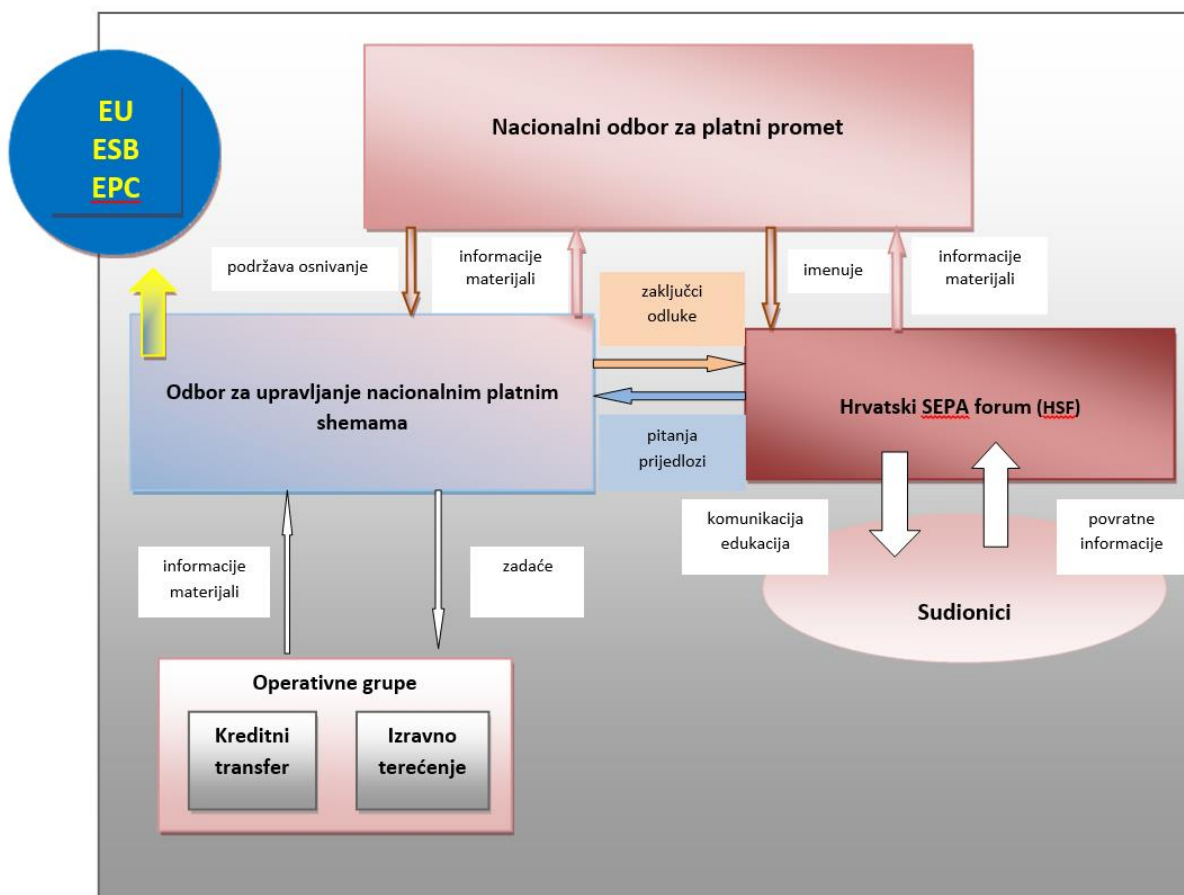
EU
ESB
EPC

Nacionalni odbor za platni promet

podržava osnivanje

informacije
materijali

imenuje

informacije
materijali

zaključci
odluke

Odbor za upravljanje nacionalnim platnim shemama

Hrvatski SEPA forum (HSF)

pitanja
prijedlozi

komunikacija
edukacija

povratne
informacije

Sudionici

informacije
materijali

zadaće

Operativne grupe

Kreditni transfer

Izravno terećenje